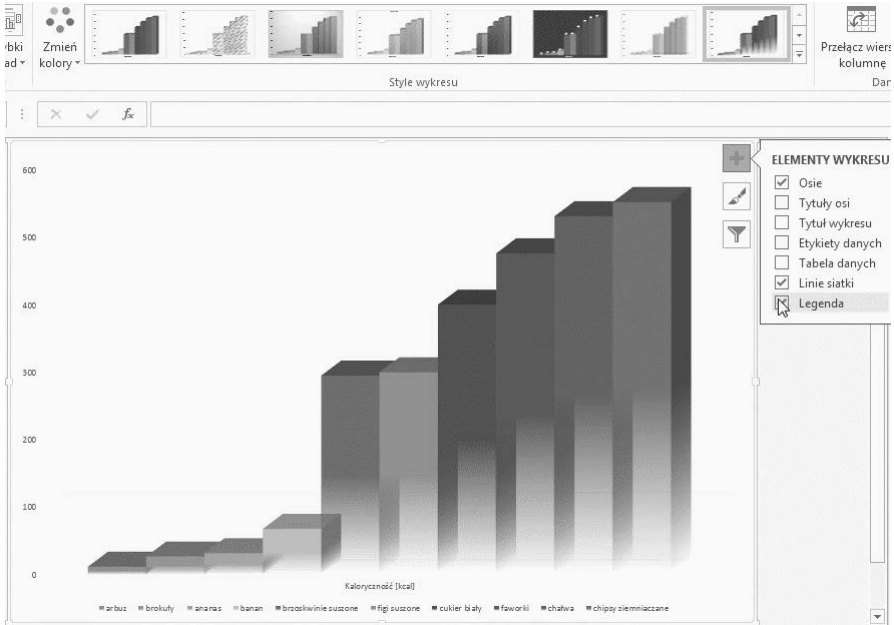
ybki ład
Zmień kolory
Style wykresu
Przełącz wiers kolumnę
Dar
$f_x$
600
500
400
300
200
100
0
Kaloryczność [kcal]
arbuz brokuły ananas banan brzoskwinie suszone figi suszone cukier biały faworki chałwa chipsy ziemniaczane
ELEMENTY WYKRESU
Osie
Tytuły osi
Tytuł wykresu
Etykiety danych
Tabela danych
Linie siatki
Legenda